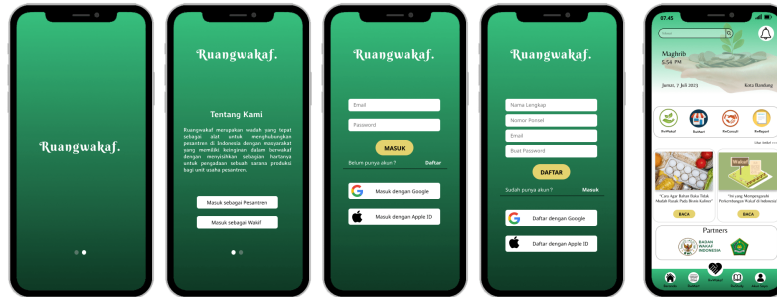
Ruangwakaf.

Ruangwakaf.

Tentang Kami

Ruangwakaf merupakan wadah yang tepat sebagai alat untuk menghubungkan pesantren di Indonesia dengan masyarakat yang memiliki keinginan dalam berwakaf dengan menyisihkan sebagian hartanya untuk pengadaan sebuah sarana produksi bagi unit usaha pesantren.

Masuk sebagai Pesantren

Masuk sebagai Wakif

Ruangwakaf.

Email

Password

MASUK

Belum punya akun ? Daftar

Masuk dengan Google

Masuk dengan Apple ID

Ruangwakaf.

Nama Lengkap

Nomor Ponsel

Email

Buat Password

DAFTAR

Sudah punya akun ? Masuk

Daftar dengan Google

Daftar dengan Apple ID

07.45

Maghrib

5:54 PM

Jumat, 7 Juli 2023

Kota Bandung

ReWakaf

Sedekah

ReConsult

ReReport

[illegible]

"Cara Agar Bahan Baku Tidak Mudah Rusak Pada Musim Kemarau"

BACA

"Strategi Yang Menunjang Perkembangan Bisnis Di Indonesia"

BACA

Partners

BADAN WAKAF INDONESIA

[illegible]